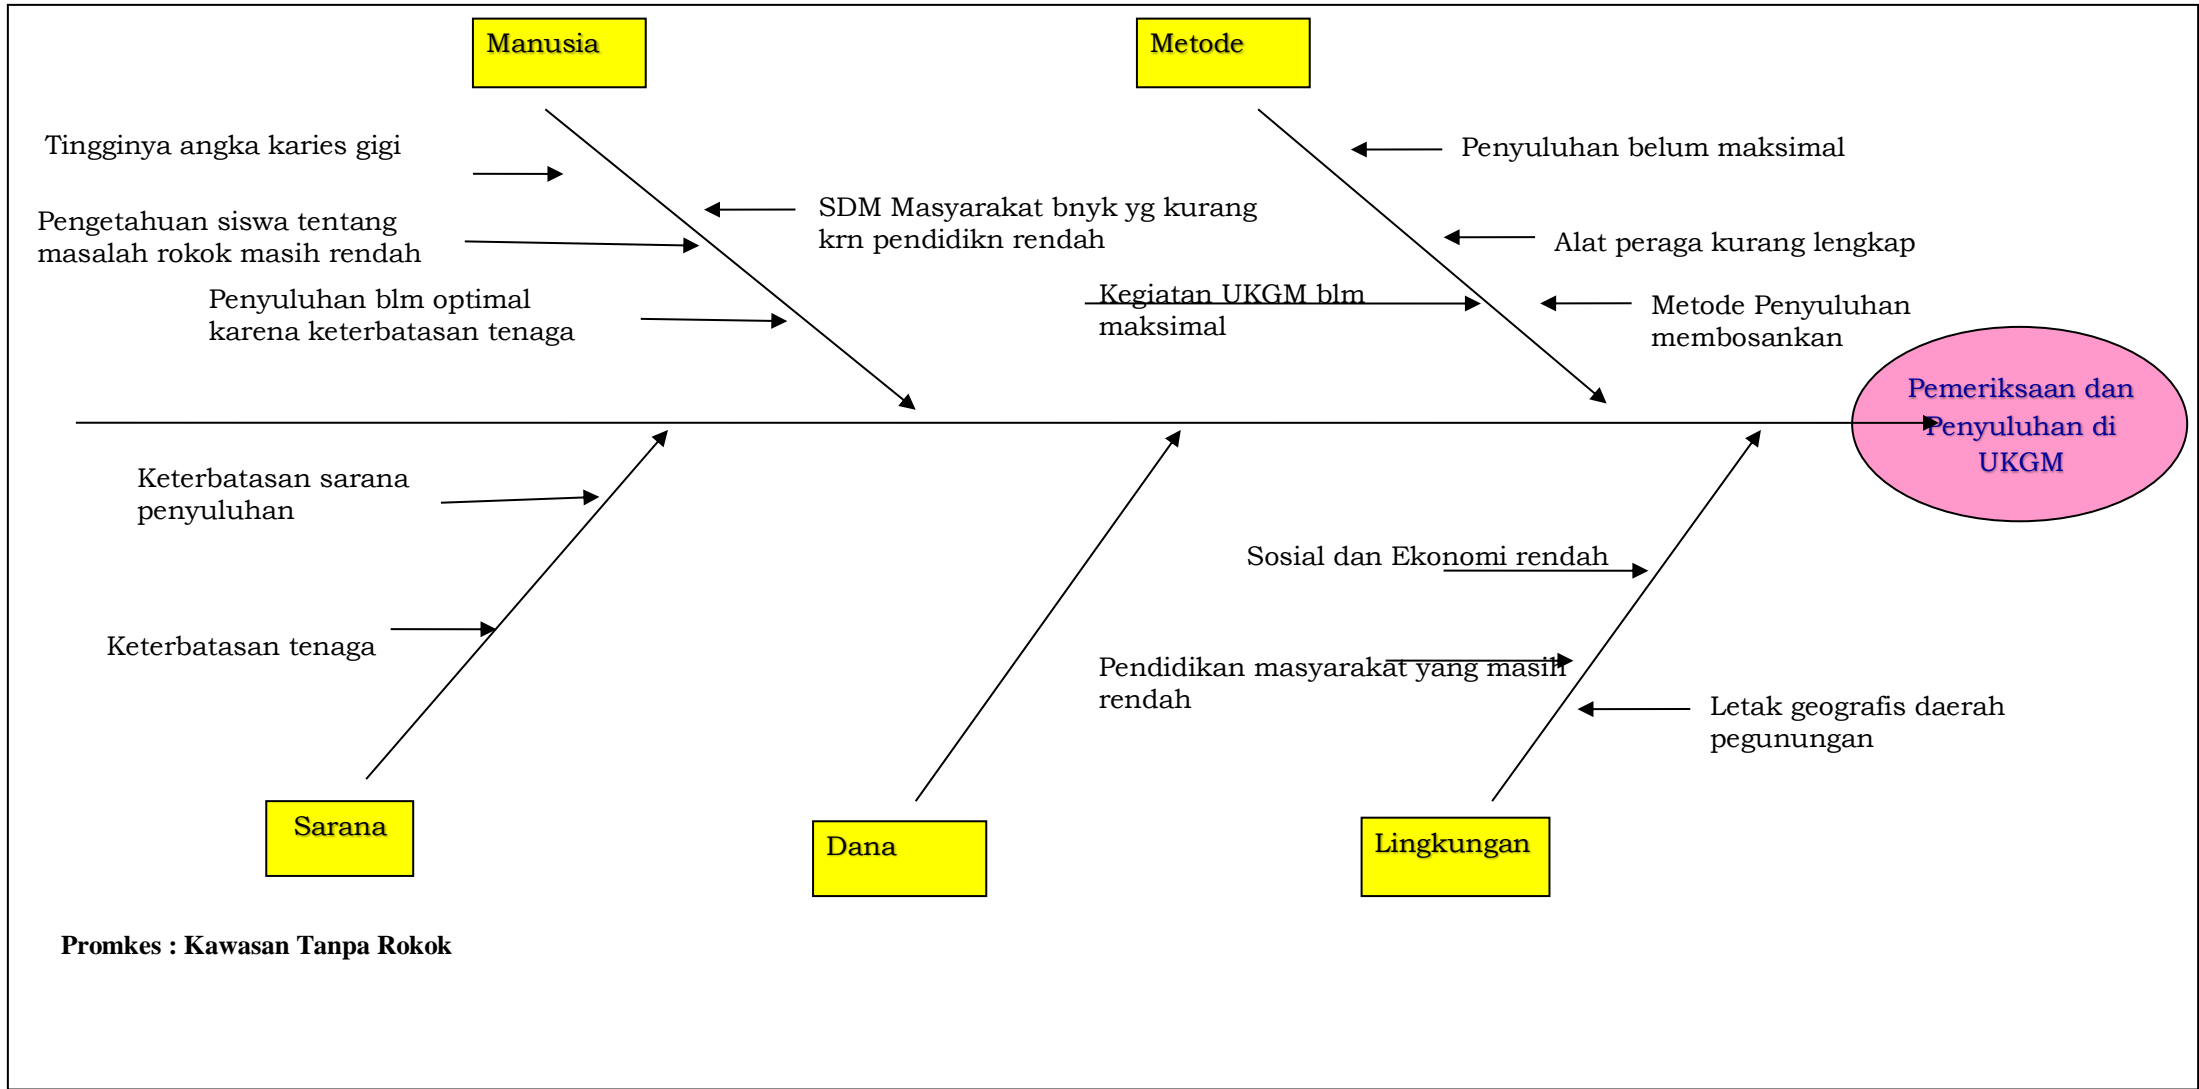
Manusia

Metode

Tingginya angka karies gigi

Pengetahuan siswa tentang masalah rokok masih rendah

Penyuluhan blm optimal karena keterbatasan tenaga

SDM Masyarakat bnyk yg kurang krn pendidikn rendah

Penyuluhan belum maksimal

Alat peraga kurang lengkap

Kegiatan UKGM blm maksimal

Metode Penyuluhan membosankan

Pemeriksaan dan Penyuluhan di UKGM

Keterbatasan sarana penyuluhan

Keterbatasan tenaga

Sosial dan Ekonomi rendah

Pendidikan masyarakat yang masih rendah

Letak geografis daerah pegunungan

Sarana

Dana

Lingkungan

Promkes : Kawasan Tanpa Rokok